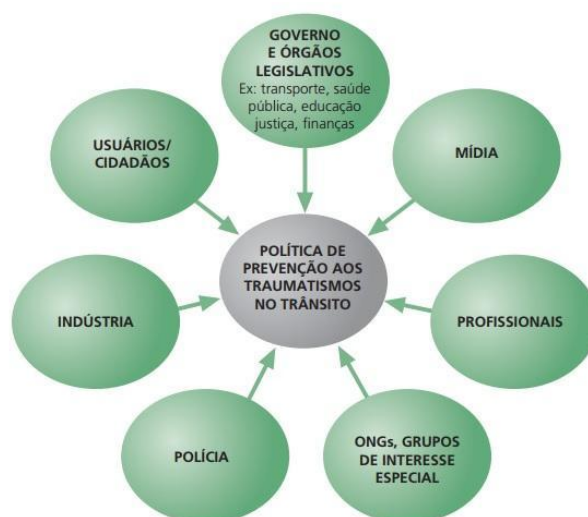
GOVERNO E ÓRGÃOS LEGISLATIVOS
Ex: transporte, saúde pública, educação justiça, finanças

USUÁRIOS/ CIDADÃOS

MÍDIA

POLÍTICA DE PREVENÇÃO AOS TRAUMATISMOS NO TRÂNSITO

INDÚSTRIA

PROFISSIONAIS

POLÍCIA

ONGs, GRUPOS DE INTERESSE ESPECIAL